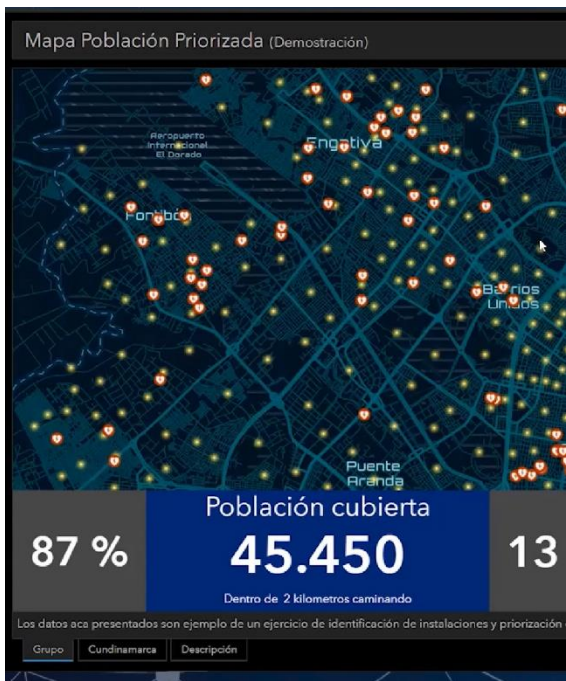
Mapa Población Priorizada (Demostración)

Aeropuerto Internacional El Dorado

Engativá

Fontibón

Barrios Unidos

Puente Aranda

87 %

Población cubierta

45.450

Dentro de 2 kilometros caminando

13

Los datos aca presentados son ejemplo de un ejercicio de identificación de instalaciones y priorización

Grupo

Cundinamarca

Descripción